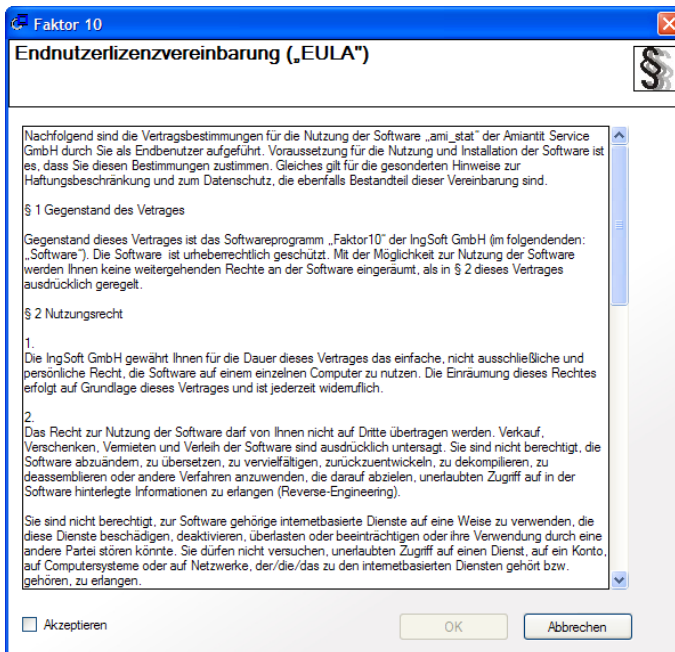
Faktor 10

Endnutzerlizenzvereinbarung („EULA")

Nachfolgend sind die Vertragsbestimmungen für die Nutzung der Software „ami_stat" der Amiantit Service GmbH durch Sie als Endbenutzer aufgeführt. Voraussetzung für die Nutzung und Installation der Software ist es, dass Sie diesen Bestimmungen zustimmen. Gleiches gilt für die gesonderten Hinweise zur Haftungsbeschränkung und zum Datenschutz, die ebenfalls Bestandteil dieser Vereinbarung sind.

§ 1 Gegenstand des Vetrages

Gegenstand dieses Vertrages ist das Softwareprogramm „Faktor10" der IngSoft GmbH (im folgendenden: „Software"). Die Software ist urheberrechtlich geschützt. Mit der Möglichkeit zur Nutzung der Software werden Ihnen keine weitergehenden Rechte an der Software eingeräumt, als in § 2 dieses Vertrages ausdrücklich geregelt.

§ 2 Nutzungsrecht

1.
Die IngSoft GmbH gewährt Ihnen für die Dauer dieses Vertrages das einfache, nicht ausschließliche und persönliche Recht, die Software auf einem einzelnen Computer zu nutzen. Die Einräumung dieses Rechtes erfolgt auf Grundlage dieses Vertrages und ist jederzeit widerruflich.

2.
Das Recht zur Nutzung der Software darf von Ihnen nicht auf Dritte übertragen werden. Verkauf, Verschenken, Vermieten und Verleih der Software sind ausdrücklich untersagt. Sie sind nicht berechtigt, die Software abzuändern, zu übersetzen, zu vervielfältigen, zurückzuentwickeln, zu dekompilieren, zu deassemblieren oder andere Verfahren anzuwenden, die darauf abzielen, unerlaubten Zugriff auf in der Software hinterlegte Informationen zu erlangen (Reverse-Engineering).

Sie sind nicht berechtigt, zur Software gehörige internetbasierte Dienste auf eine Weise zu verwenden, die diese Dienste beschädigen, deaktivieren, überlasten oder beeinträchtigen oder ihre Verwendung durch eine andere Partei stören könnte. Sie dürfen nicht versuchen, unerlaubten Zugriff auf einen Dienst, auf ein Konto, auf Computersysteme oder auf Netzwerke, der/die/das zu den internetbasierten Diensten gehört bzw. gehören, zu erlangen.

Akzeptieren

OK

Abbrechen